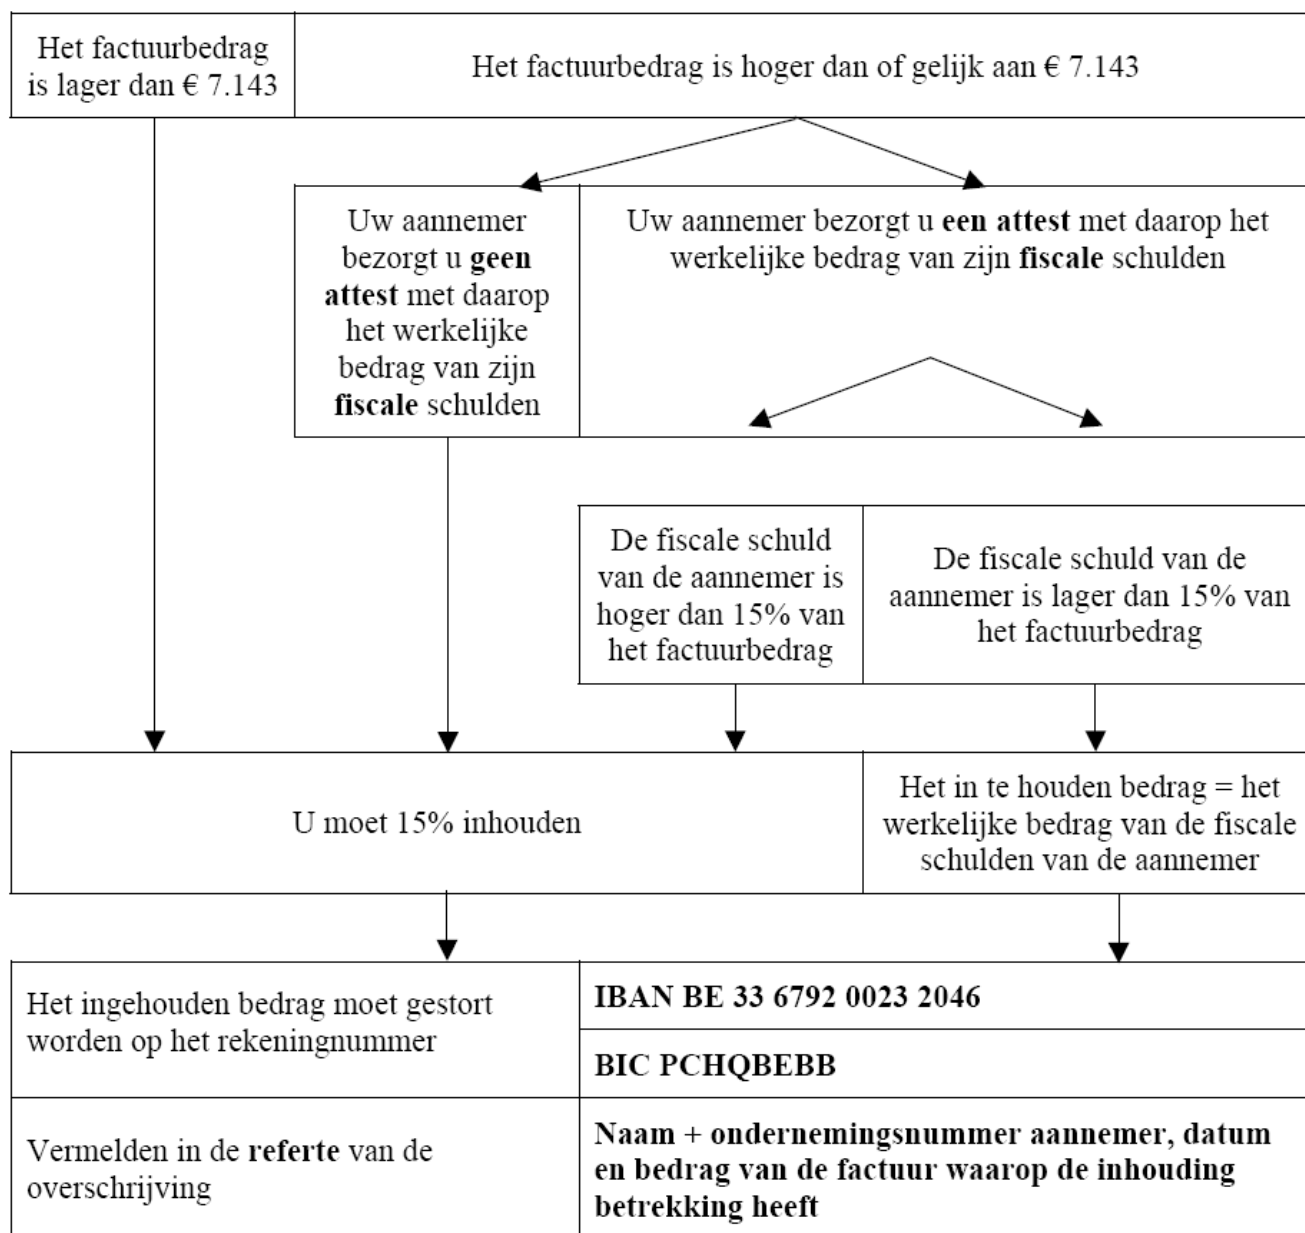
Het factuurbedrag is lager dan € 7.143

Het factuurbedrag is hoger dan of gelijk aan € 7.143

Uw aannemer bezorgt u **geen attest** met daarop het werkelijke bedrag van zijn **fiscale** schulden

Uw aannemer bezorgt u **een attest** met daarop het werkelijke bedrag van zijn **fiscale** schulden

De fiscale schuld van de aannemer is hoger dan 15% van het factuurbedrag

De fiscale schuld van de aannemer is lager dan 15% van het factuurbedrag

U moet 15% inhouden

Het in te houden bedrag = het werkelijke bedrag van de fiscale schulden van de aannemer

| Het ingehouden bedrag moet gestort worden op het rekeningnummer | **IBAN BE 33 6792 0023 2046** |
|---|---|
| | **BIC PCHQBEBB** |
| Vermelden in de **referte** van de overschrijving | **Naam + ondernemingsnummer aannemer, datum en bedrag van de factuur waarop de inhouding betrekking heeft** |